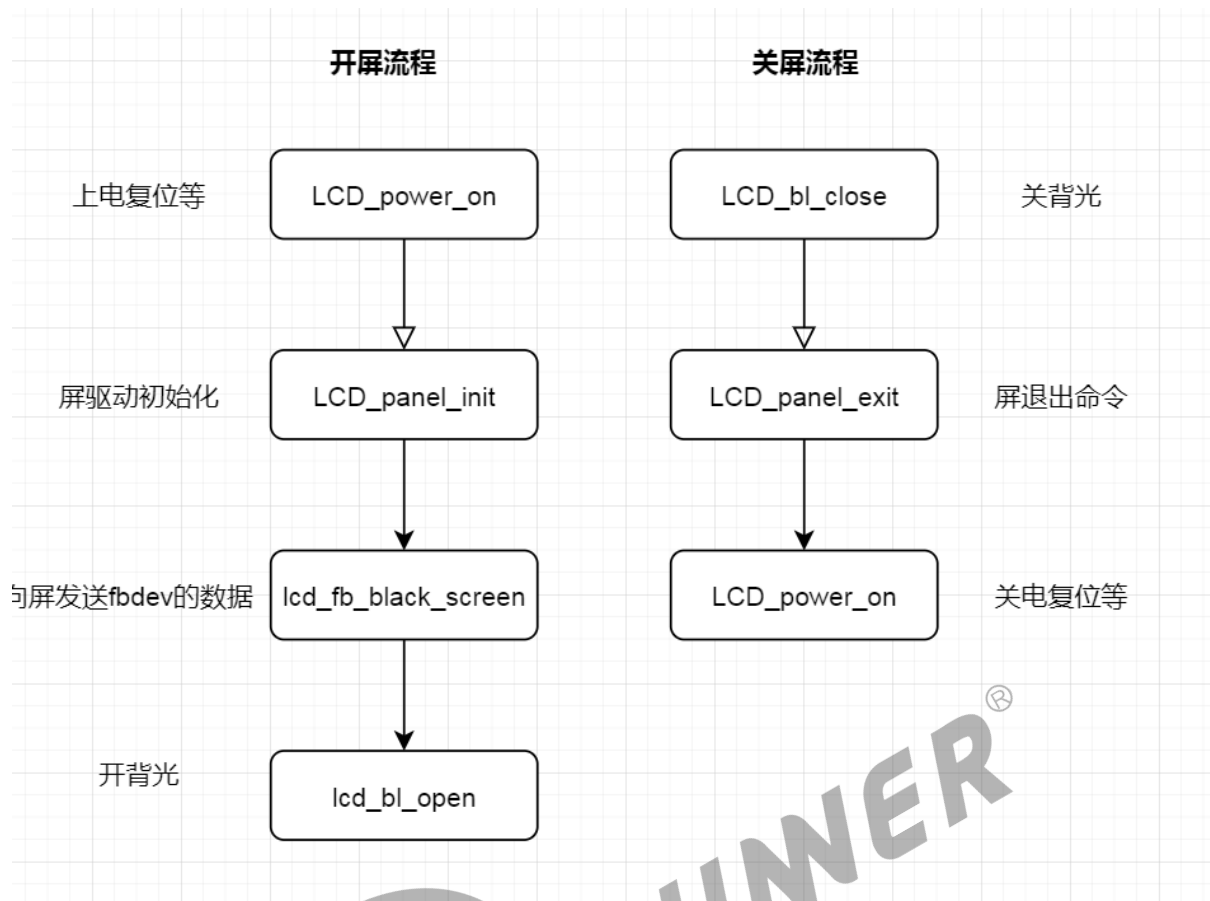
开屏流程

关屏流程

上电复位等

LCD_power_on

LCD_bl_close

关背光

屏驱动初始化

LCD_panel_init

LCD_panel_exit

屏退出命令

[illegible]屏发送fbdev的数据

lcd_fb_black_screen

LCD_power_on

关电复位等

开背光

lcd_bl_open

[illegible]WER®